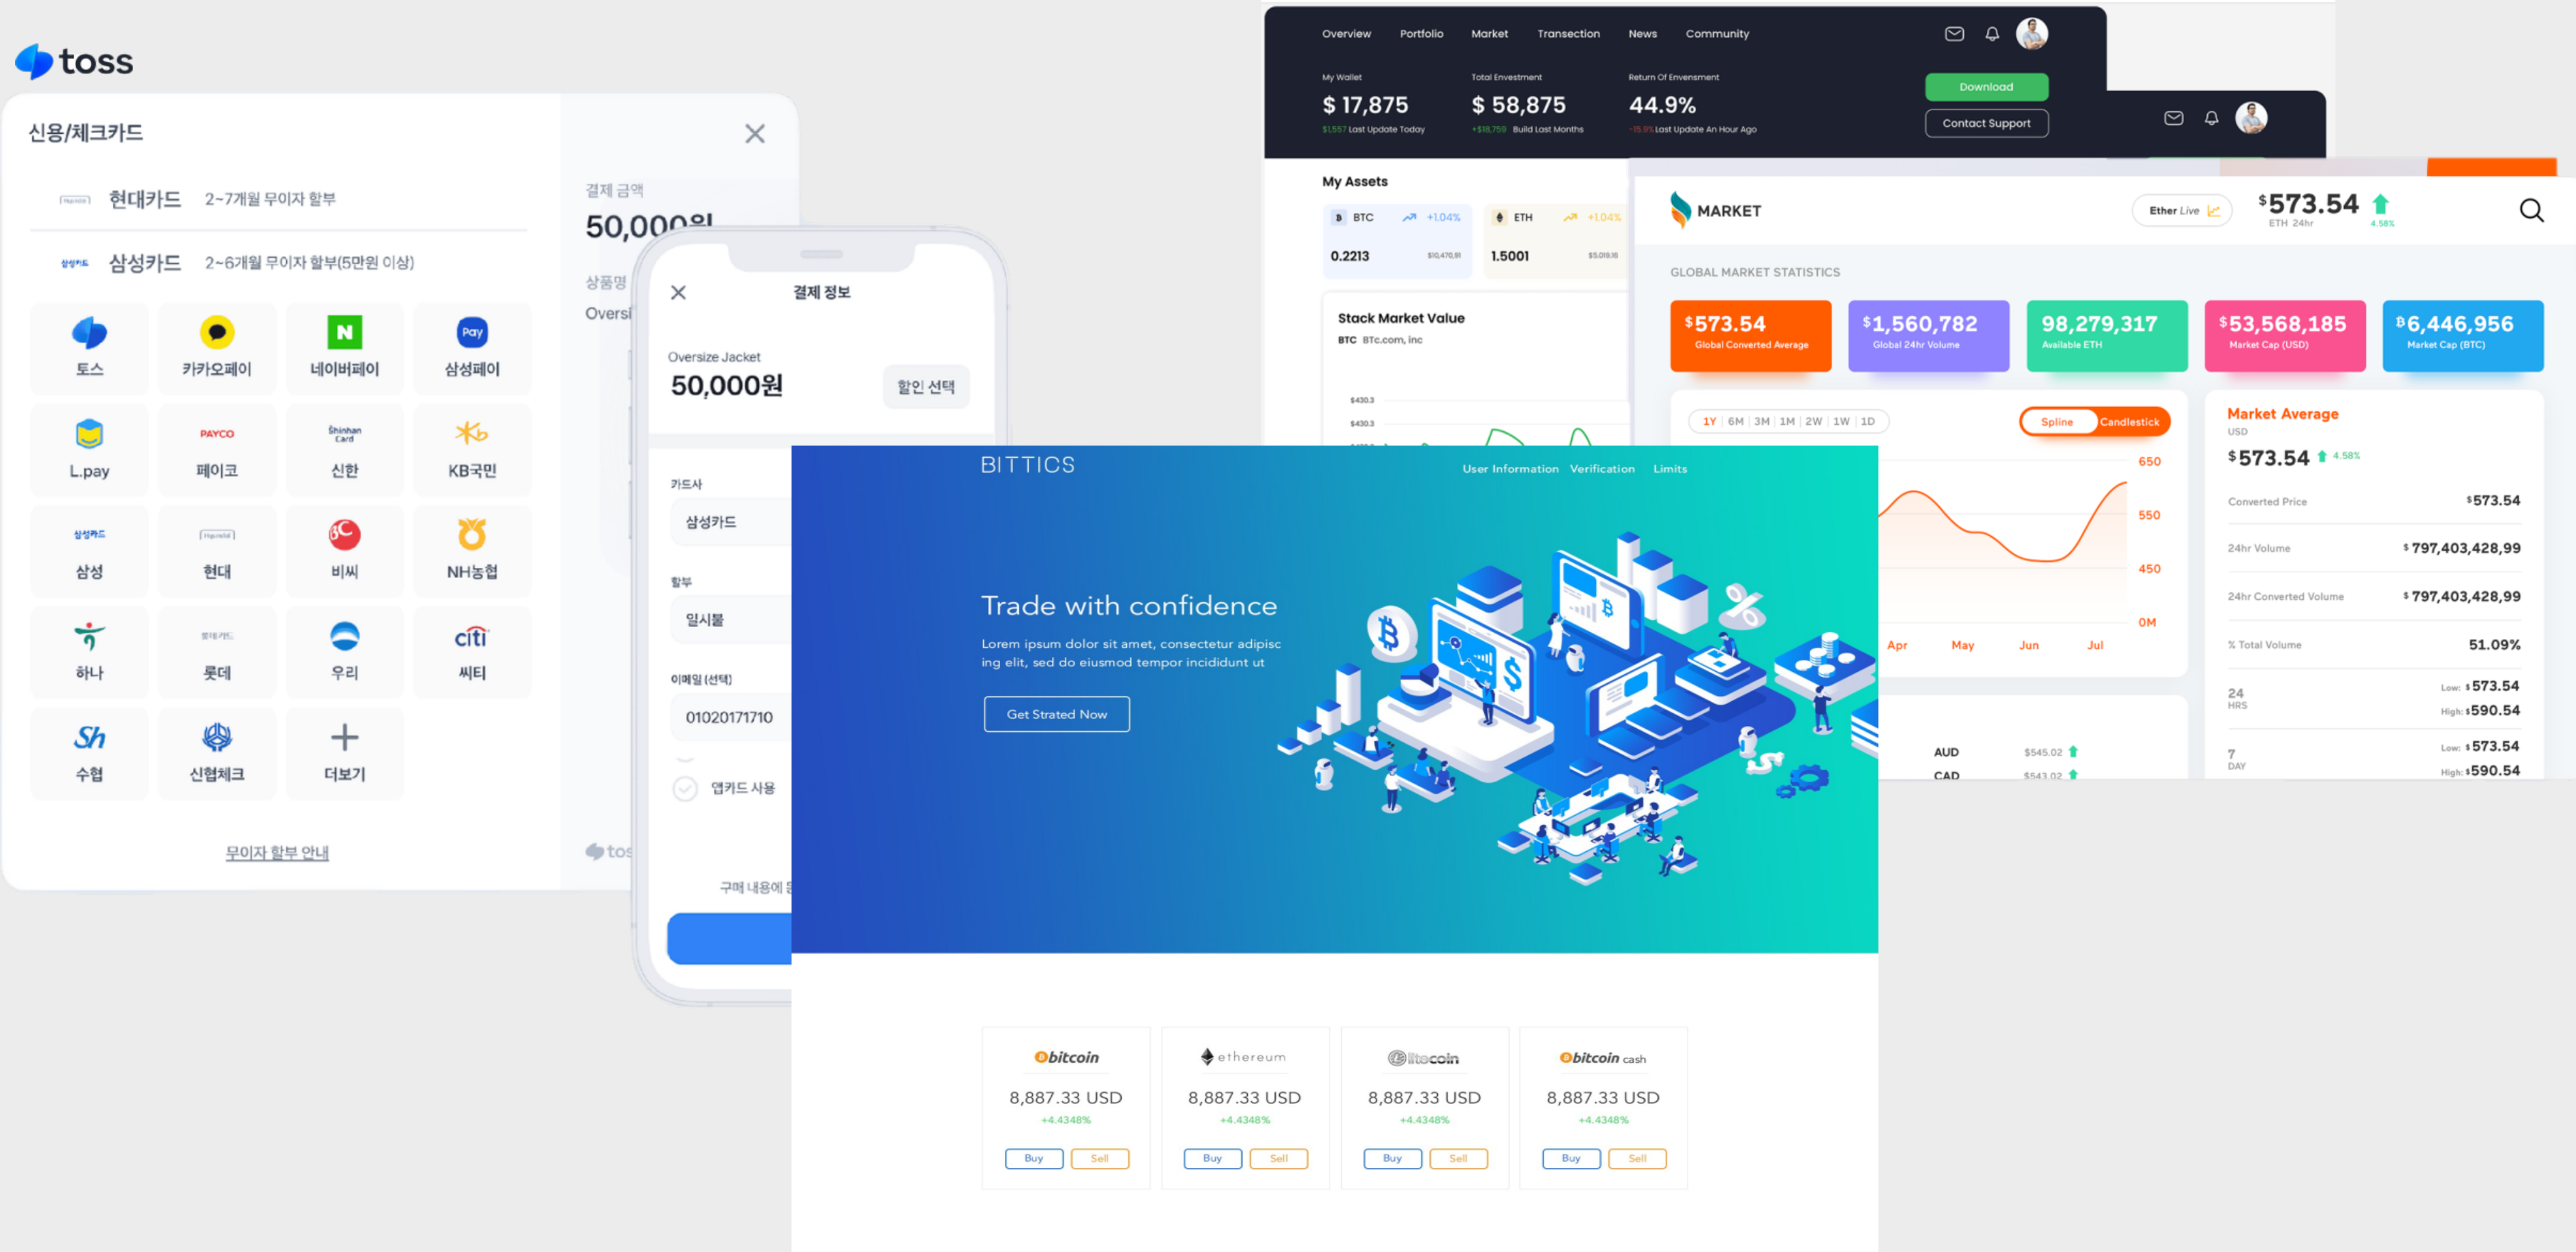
toss

신용/체크카드

현대카드 2~7개월 무이자 할부

삼성카드 2~6개월 무이자 할부(5만원 이상)

토스
카카오페이
네이버페이
삼성페이
L.pay
PAYCO 페이코
신한
KB국민
삼성
현대
비씨
NH농협
하나
롯데
우리
씨티
수협
신협체크
더보기

무이자 할부 안내

결제 금액
50,000원
상품명
Oversi

결제 정보
Oversize Jacket
50,000원
할인 선택
카드사
삼성카드
할부
일시불
이메일 (선택)
01020171710
앱카드 사용
구매 내용에

Overview Portfolio Market Transection News Community

My Wallet
$ 17,875
Last Update Today
Total Envestment
$ 58,875
Build Last Months
Return Of Envensment
44.9%
Last Update An Hour Ago
Download
Contact Support

My Assets
BTC +1.04%
0.2213
ETH +1.04%
1.5001

Stack Market Value
BTC BTc.com, inc

MARKET
Ether Live
$573.54
ETH 24hr
4.58%

GLOBAL MARKET STATISTICS
$573.54 Global Converted Average
$1,560,782 Global 24hr Volume
98,279,317 Available ETH
$53,568,185 Market Cap (USD)
฿6,446,956 Market Cap (BTC)

1Y 6M 3M 1M 2W 1W 1D
Spline Candlestick
650
550
450
0M
Apr May Jun Jul

AUD $545.02
CAD $543.02

Market Average
USD
$573.54 4.58%
Converted Price $573.54
24hr Volume $797,403,428,99
24hr Converted Volume $797,403,428,99
% Total Volume 51.09%
24 HRS Low: $573.54 High: $590.54
7 DAY Low: $573.54 High: $590.54

BITTICS
User Information Verification Limits

Trade with confidence
Lorem ipsum dolor sit amet, consectetur adipiscing elit, sed do eiusmod tempor incididunt ut
Get Strated Now

bitcoin
8,887.33 USD
+4.4348%
Buy Sell

ethereum
8,887.33 USD
+4.4348%
Buy Sell

litecoin
8,887.33 USD
+4.4348%
Buy Sell

bitcoin cash
8,887.33 USD
+4.4348%
Buy Sell